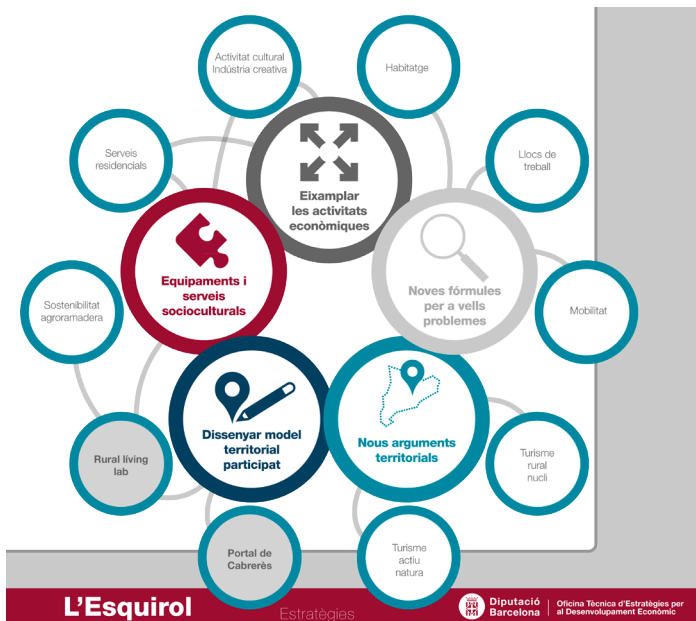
Activitat cultural
Indústria creativa

Habitatge

Serveis residencials

Eixamplar les activitats econòmiques

Llocs de treball

Equipaments i serveis socioculturals

Noves fórmules per a vells problemes

Sostenibilitat agroramadera

Mobilitat

Dissenyar model territorial participat

Nous arguments territorials

Rural living lab

Turisme rural nucli

Portal de Cabrerès

Turisme actiu natura

L'Esquirol

Estratègies

Diputació Barcelona

Oficina Tècnica d'Estratègies per al Desenvolupament Econòmic